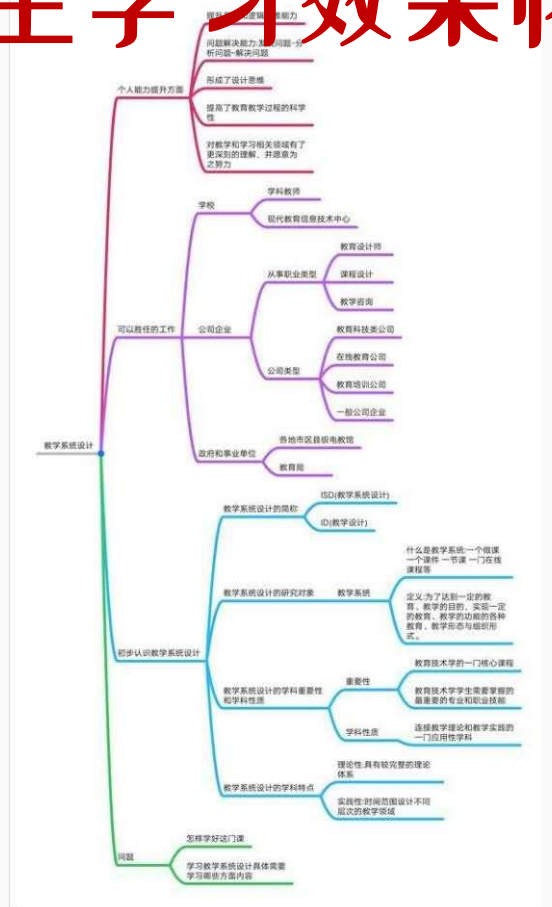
生学习效果

教学系统设计

个人能力提升方面

提升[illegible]逻辑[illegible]能力

问题解决能力:发现问题-分析问题-解决问题

形成了设计思维

提高了教育教学过程的科学性

对教学和学习相关领域有了更深刻的理解，并愿意为之努力

可以胜任的工作

学校

学科教师

现代教育信息技术中心

公司企业

从事职业类型

教育设计师

课程设计

教学咨询

公司类型

教育科技类公司

在线教育公司

教育培训公司

一般公司企业

政府和事业单位

各地市区县级电教馆

教育局

初步认识教学系统设计

教学系统设计的简称

ISD(教学系统设计)

ID(教学设计)

教学系统设计的研究对象

教学系统

什么是教学系统:一个微课 一个课件 一节课 一门在线课程等

定义:为了达到一定的教育、教学的目的，实现一定的教育、教学的功能的各种教育、教学形态与组织形式。

教学系统设计的学科重要性和学科性质

重要性

教育技术学的一门核心课程

教育技术学学生需要掌握的最重要的专业和职业技能

学科性质

连接教学理论和教学实践的一门应用性学科

教学系统设计的学科特点

理论性:具有较完整的理论体系

实践性:时间范围设计不同层次的教学领域

问题

怎样学好这门课

学习教学系统设计具体需要学习哪些方面内容